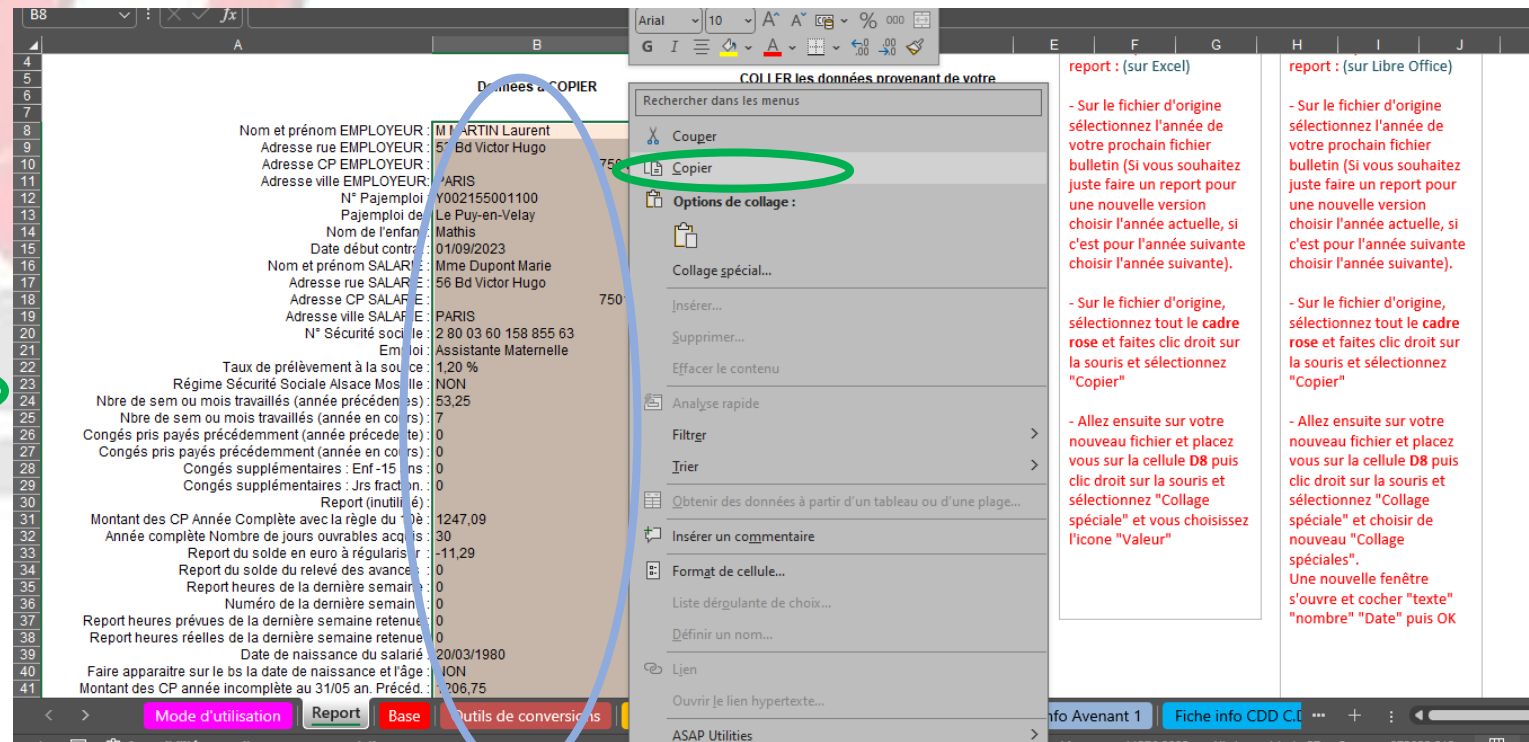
B8

Arial 10 A A % 000
G I A A

A B E F G H I J

Données à COPIER

COLLER les données provenant de votre

Rechercher dans les menus

Couper
Copier
Options de collage :
Collage spécial...
Insérer...
Supprimer...
Effacer le contenu
Analyse rapide
Filtrer
Trier
Obtenir des données à partir d'un tableau ou d'une plage...
Insérer un commentaire
Format de cellule...
Liste déroulante de choix...
Définir un nom...
Lien
Ouvrir le lien hypertexte...
ASAP Utilities

| | A | B |
|---|---|---|
| 8 | Nom et prénom EMPLOYEUR : | M MARTIN Laurent |
| 9 | Adresse rue EMPLOYEUR : | 5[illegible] Bd Victor Hugo |
| 10 | Adresse CP EMPLOYEUR : | 750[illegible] |
| 11 | Adresse ville EMPLOYEUR: | PARIS |
| 12 | N° Pajemploi : | Y002155001100 |
| 13 | Pajemploi de | Le Puy-en-Velay |
| 14 | Nom de l'enfant | Mathis |
| 15 | Date début contra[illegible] | 01/09/2023 |
| 16 | Nom et prénom SALA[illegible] | Mme Dupont Marie |
| 17 | Adresse rue SALA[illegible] | 56 Bd Victor Hugo |
| 18 | Adresse CP SALA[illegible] | 750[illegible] |
| 19 | Adresse ville SALA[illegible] | PARIS |
| 20 | N° Sécurité soci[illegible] | 2 80 03 60 158 855 63 |
| 21 | Emploi : | Assistante Maternelle |
| 22 | Taux de prélèvement à la so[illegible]ce : | 1,20 % |
| 23 | Régime Sécurité Sociale Alsace Mos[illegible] : | NON |
| 24 | Nbre de sem ou mois travaillés (année précéde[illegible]s) : | 53,25 |
| 25 | Nbre de sem ou mois travaillés (année en cours) : | 7 |
| 26 | Congés pris payés précédemment (année précede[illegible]e) : | 0 |
| 27 | Congés pris payés précédemment (année en co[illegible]s) : | 0 |
| 28 | Congés supplémentaires : Enf -15 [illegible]ns : | 0 |
| 29 | Congés supplémentaires : Jrs fraction. : | 0 |
| 30 | Report (inutilisé) : | |
| 31 | Montant des CP Année Complète avec la règle du 10è : | 1247,09 |
| 32 | Année complète Nombre de jours ouvrables acquis : | 30 |
| 33 | Report du solde en euro à régularis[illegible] : | -11,29 |
| 34 | Report du solde du relevé des avance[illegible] : | 0 |
| 35 | Report heures de la dernière semai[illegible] : | 0 |
| 36 | Numéro de la dernière semain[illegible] : | 0 |
| 37 | Report heures prévues de la dernière semaine retenue : | 0 |
| 38 | Report heures réelles de la dernière semaine retenue : | 0 |
| 39 | Date de naissance du salarié : | 20/03/1980 |
| 40 | Faire apparaitre sur le bs la date de naissance et l'âge : | NON |
| 41 | Montant des CP année incomplète au 31/05 an. Précéd. : | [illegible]206,75 |

report : (sur Excel)

- Sur le fichier d'origine sélectionnez l'année de votre prochain fichier bulletin (Si vous souhaitez juste faire un report pour une nouvelle version choisir l'année actuelle, si c'est pour l'année suivante choisir l'année suivante).

- Sur le fichier d'origine, sélectionnez tout le cadre rose et faites clic droit sur la souris et sélectionnez "Copier"

- Allez ensuite sur votre nouveau fichier et placez vous sur la cellule D8 puis clic droit sur la souris et sélectionnez "Collage spéciale" et vous choisissez l'icone "Valeur"

report : (sur Libre Office)

- Sur le fichier d'origine sélectionnez l'année de votre prochain fichier bulletin (Si vous souhaitez juste faire un report pour une nouvelle version choisir l'année actuelle, si c'est pour l'année suivante choisir l'année suivante).

- Sur le fichier d'origine, sélectionnez tout le cadre rose et faites clic droit sur la souris et sélectionnez "Copier"

- Allez ensuite sur votre nouveau fichier et placez vous sur la cellule D8 puis clic droit sur la souris et sélectionnez "Collage spéciale" et choisir de nouveau "Collage spéciales".
Une nouvelle fenêtre s'ouvre et cocher "texte" "nombre" "Date" puis OK

Mode d'utilisation | Report | Base | Outils de conversions | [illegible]nfo Avenant 1 | Fiche info CDD C.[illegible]